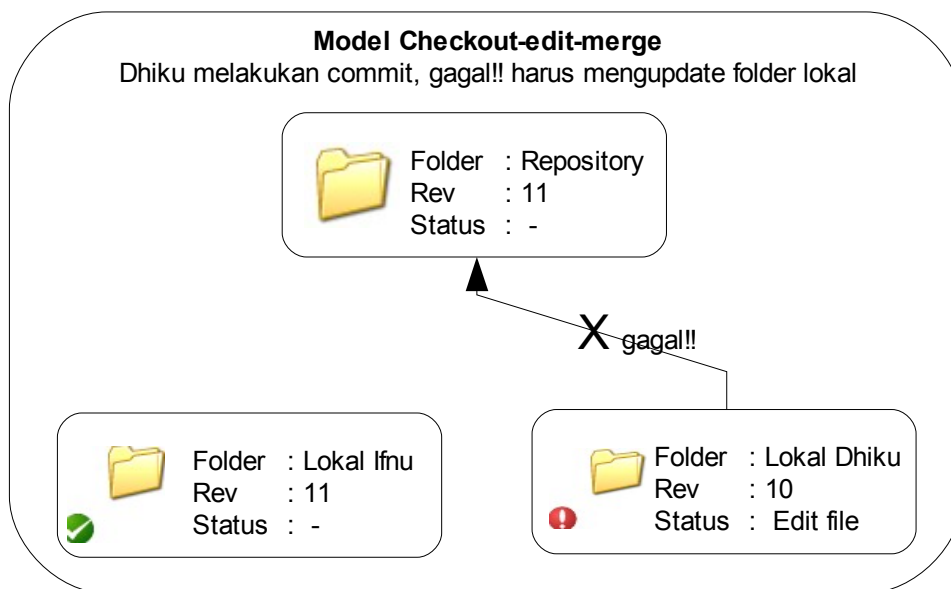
**Model Checkout-edit-merge**
Dhiku melakukan commit, gagal!! harus mengupdate folder lokal

Folder : Repository
Rev : 11
Status : -

X gagal!!

Folder : Lokal Ifnu
Rev : 11
Status : -

Folder : Lokal Dhiku
Rev : 10
Status : Edit file